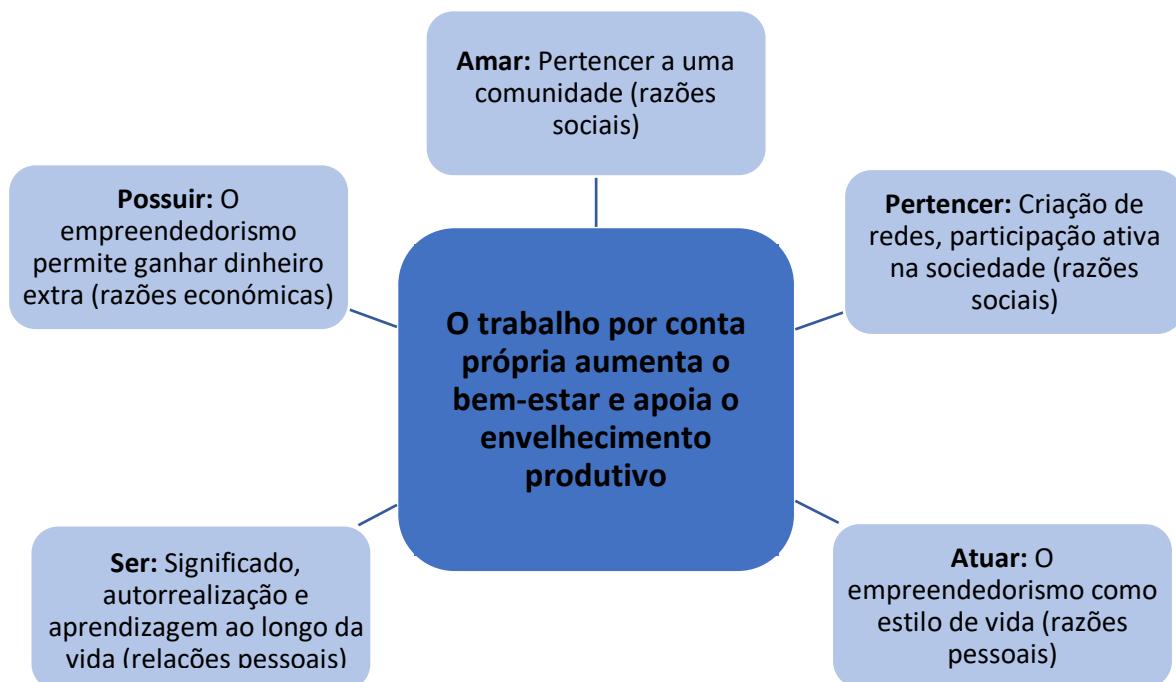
**Amar:** Pertencer a uma comunidade (razões sociais)

**Possuir:** O empreendedorismo permite ganhar dinheiro extra (razões económicas)

**Pertencer:** Criação de redes, participação ativa na sociedade (razões sociais)

**O trabalho por conta própria aumenta o bem-estar e apoia o envelhecimento produtivo**

**Ser:** Significado, autorrealização e aprendizagem ao longo da vida (relações pessoais)

**Atuar:** O empreendedorismo como estilo de vida (razões pessoais)